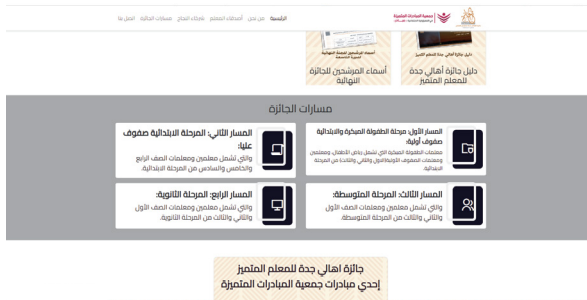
الرئيسية من نحن أعضاء المجلس نماذج النجاح مسارات الجائزة اتصل بنا

جمعية المبادرات المتميزة

أسماء المرشحين للجائزة النهائية

دليل جائزة أهالي جدة للمعلم المتميز

مسارات الجائزة

المسار الثاني: المرحلة الابتدائية صفوف عليا:
والتي تشمل معلمين ومعلمات الصف الرابع والخامس والسادس من المرحلة الابتدائية.

المسار الأول: مرحلة الطفولة المبكرة والابتدائية صفوف أولية:
معلمات الطفولة المبكرة التي تشمل رياض الأطفال، ومعلمين ومعلمات الصفوف الأولية الأول والثاني والثالث من المرحلة الابتدائية.

المسار الرابع: المرحلة الثانوية:
والتي تشمل معلمين ومعلمات الصف الأول والثاني والثالث من المرحلة الثانوية.

المسار الثالث: المرحلة المتوسطة:
والتي تشمل معلمين ومعلمات الصف الأول والثاني والثالث من المرحلة المتوسطة.

جائزة أهالي جدة للمعلم المتميز
إحدى مبادرات جمعية المبادرات المتميزة